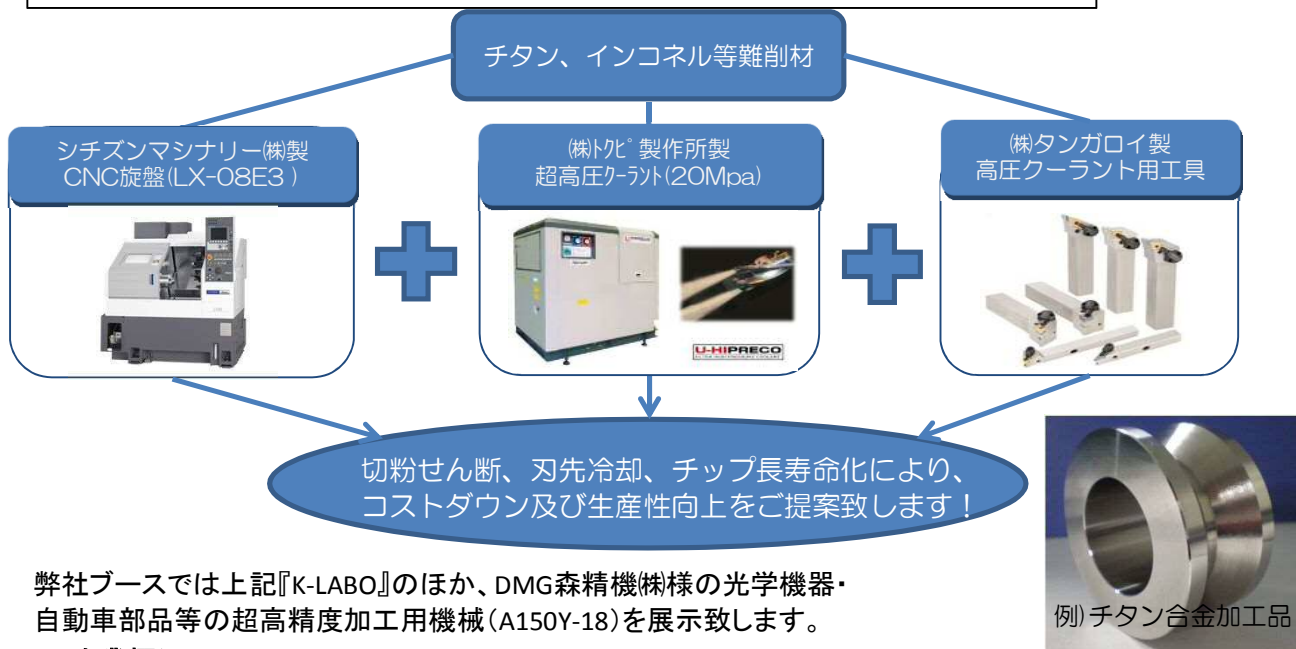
チタン、インコネル等難削材

シチズンマシナリー㈱製
CNC旋盤(LX-08E3 )

㈱トクピ製作所製
超高圧クーラント(20Mpa)

U-HIPRECO

㈱タンガロイ製
高圧クーラント用工具

切粉せん断、刃先冷却、チップ長寿命化により、
コストダウン及び生産性向上をご提案致します！

弊社ブースでは上記『K-LABO』のほか、DMG森精機㈱様の光学機器・自動車部品等の超高精度加工用機械(A150Y-18)を展示致します。

例)チタン合金加工品